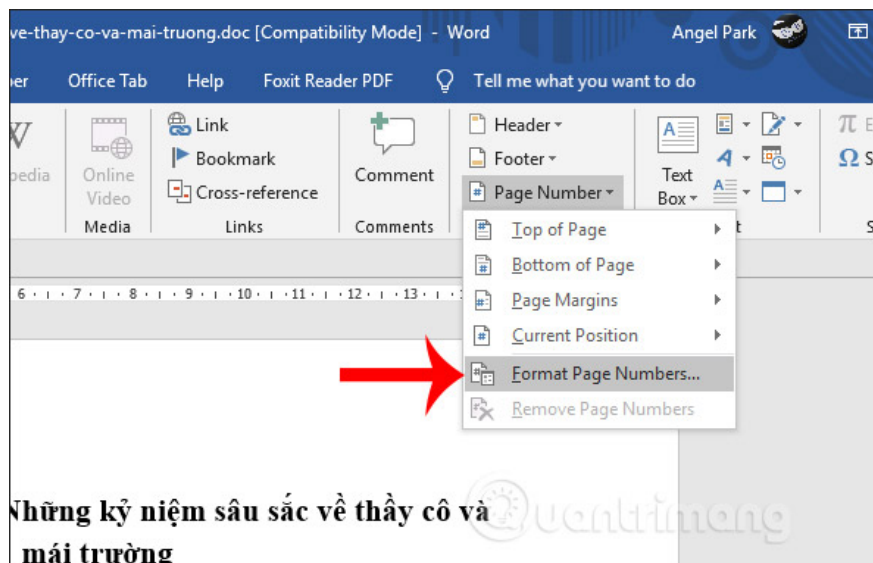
ve-thay-co-va-mai-truong.doc [Compatibility Mode] - Word

Angel Park

per Office Tab Help Foxit Reader PDF Tell me what you want to do

W
pedia

Online Video
Media

Link
Bookmark
Cross-reference
Links

Comment
Comments

Header
Footer
Page Number

Text Box

π E
Ω S

Top of Page
Bottom of Page
Page Margins
Current Position
Format Page Numbers...
Remove Page Numbers

6 · 7 · 8 · 9 · 10 · 11 · 12 · 13 ·

Những kỷ niệm sâu sắc về thầy cô và mái trường

Quantrimang